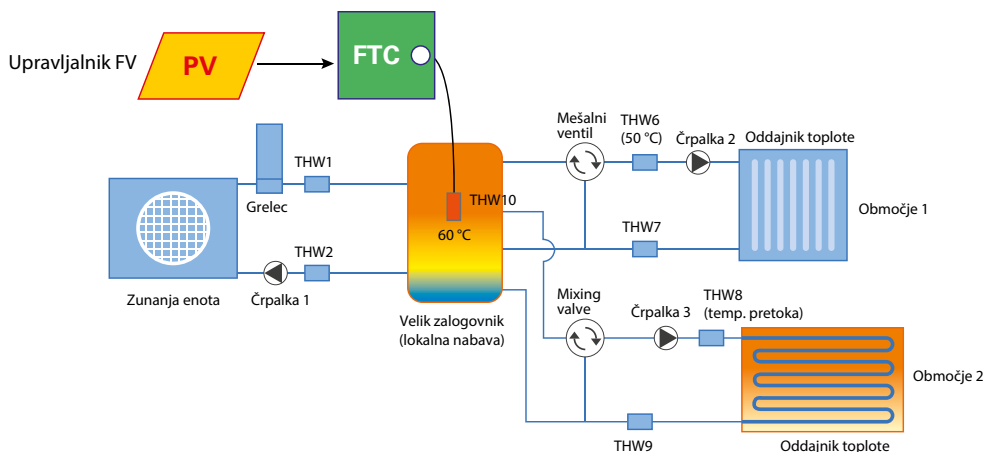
Upravljalnik FV
PV
FTC
THW1
Grelec
THW2
Zunanja enota
Črpalka 1
THW10
60 °C
Velik zalogovnik (lokalna nabava)
Mešalni ventil
THW6 (50 °C)
Črpalka 2
Oddajnik toplote
Območje 1
THW7
Mixing valve
Črpalka 3
THW8 (temp. pretoka)
Območje 2
THW9
Oddajnik toplote